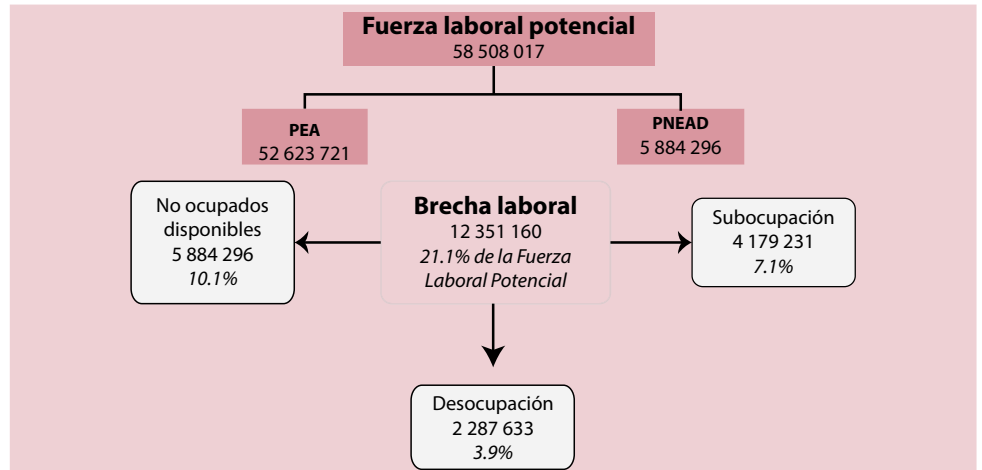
Fuerza laboral potencial
58 508 017

PEA
52 623 721

PNEAD
5 884 296

No ocupados disponibles
5 884 296
10.1%

Brecha laboral
12 351 160
21.1% de la Fuerza Laboral Potencial

Subocupación
4 179 231
7.1%

Desocupación
2 287 633
3.9%